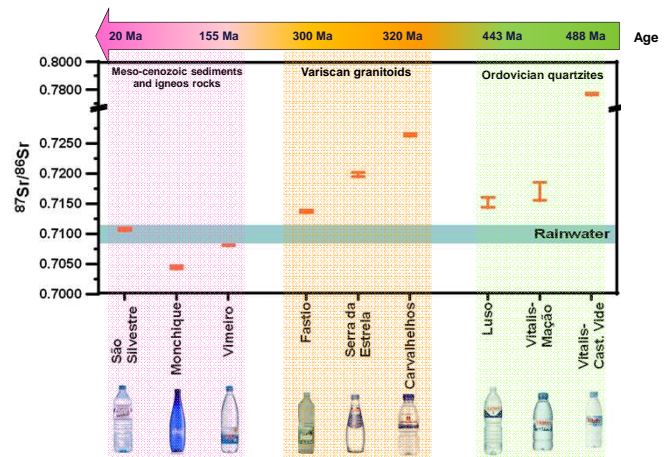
20 Ma 155 Ma 300 Ma 320 Ma 443 Ma 488 Ma Age

Meso-cenozoic sediments and igneos rocks

Variscan granitoids

Ordovician quartzites

$^{87}Sr/^{86}Sr$

0.8000
0.7800
0.7250
0.7200
0.7150
0.7100
0.7050
0.7000

Rainwater

São Silvestre
Monchique
Vimeiro
Fastio
Serra da Estrela
Carvalhelhos
Luso
Vitalis-Mação
Vitalis-Cast. Vide